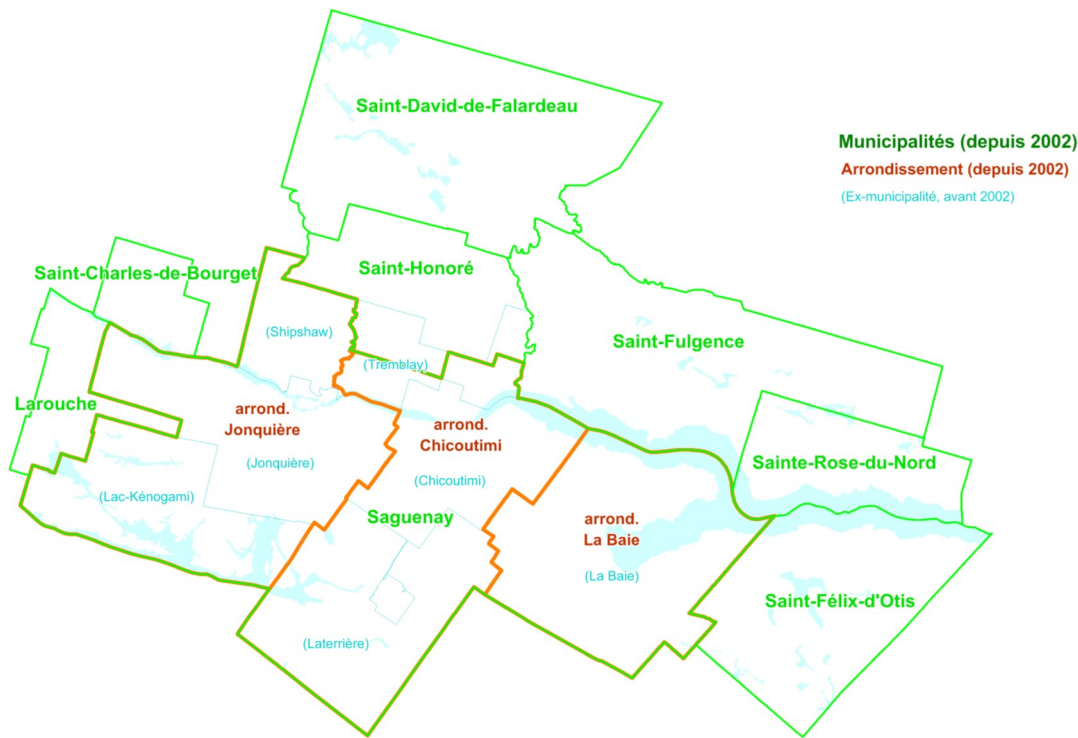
Saint-David-de-Falardeau

Municipalités (depuis 2002)
Arrondissement (depuis 2002)
(Ex-municipalité, avant 2002)

Saint-Charles-de-Bourget

Saint-Honoré

(Shipshaw)

Saint-Fulgence

(Tremblay)

Larouche

arrond.
Jonquière

arrond.
Chicoutimi

(Jonquière)

(Chicoutimi)

Sainte-Rose-du-Nord

(Lac-Kénogami)

Saguenay

arrond.
La Baie

(La Baie)

Saint-Félix-d'Otis

(Laterrière)